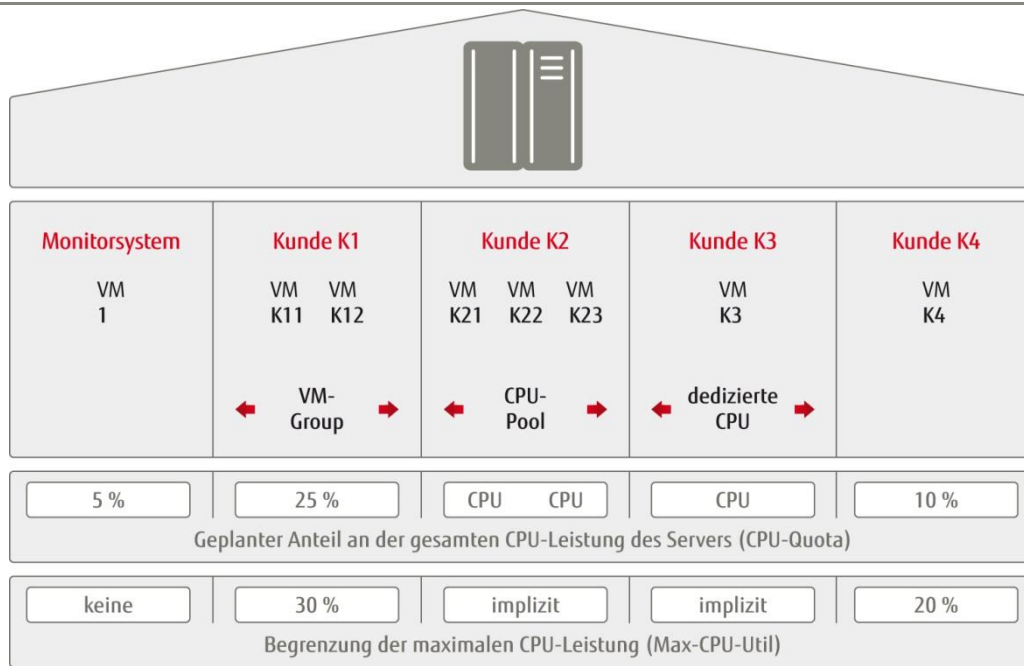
Monitorsystem
VM
1

Kunde K1
VM K11
VM K12
VM-Group

Kunde K2
VM K21
VM K22
VM K23
CPU-Pool

Kunde K3
VM K3
dedizierte CPU

Kunde K4
VM K4

| 5 % | 25 % | CPU CPU | CPU | 10 % |
|---|---|---|---|---|

Geplanter Anteil an der gesamten CPU-Leistung des Servers (CPU-Quota)

| keine | 30 % | implizit | implizit | 20 % |
|---|---|---|---|---|

Begrenzung der maximalen CPU-Leistung (Max-CPU-Util)